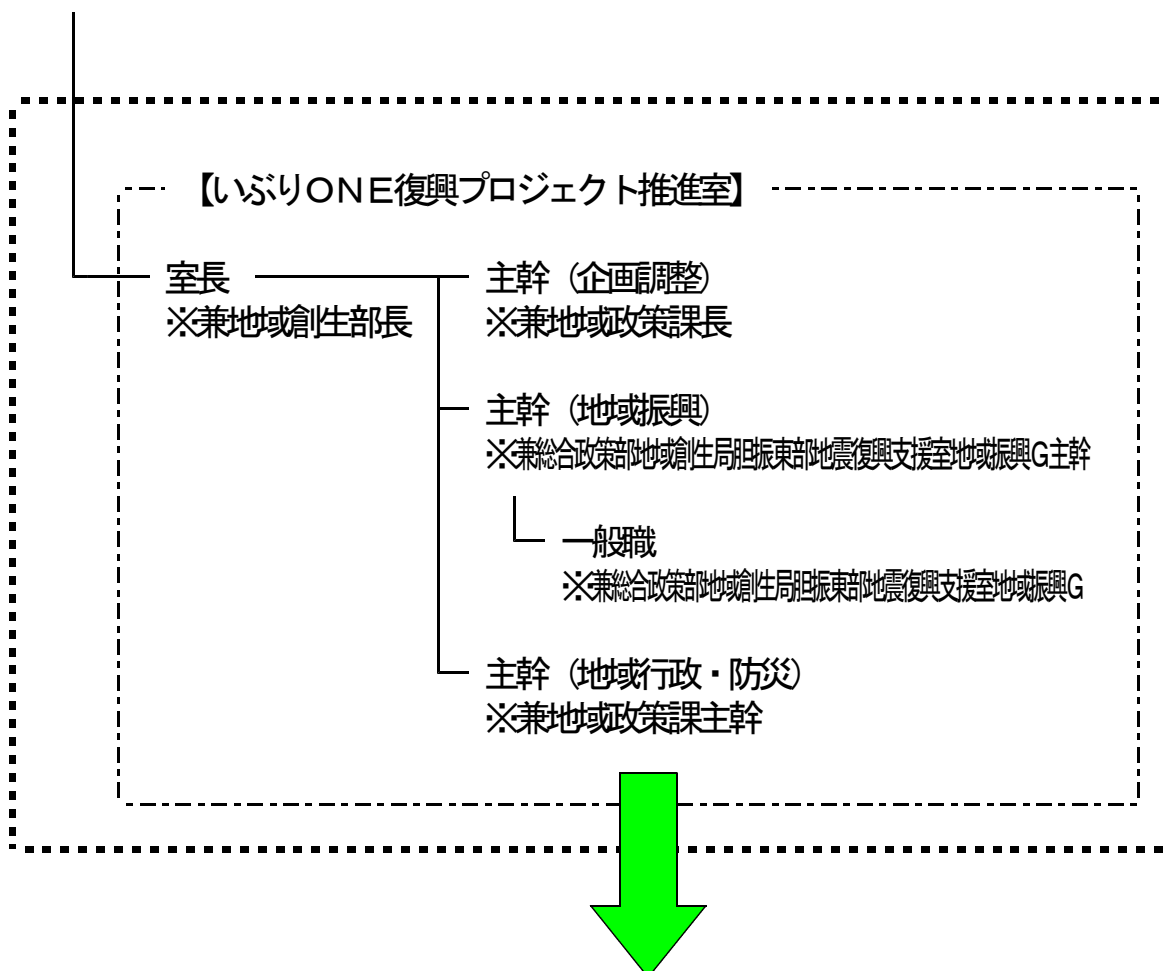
【いぶりONE復興プロジェクト推進室】

室長
※兼地域創生部長

主幹（企画調整）
※兼地域政策課長

主幹（地域振興）
※兼総合政策部地域創生局胆振東部地震復興支援室地域振興G主幹

一般職
※兼総合政策部地域創生局胆振東部地震復興支援室地域振興G

主幹（地域行政・防災）
※兼地域政策課主幹